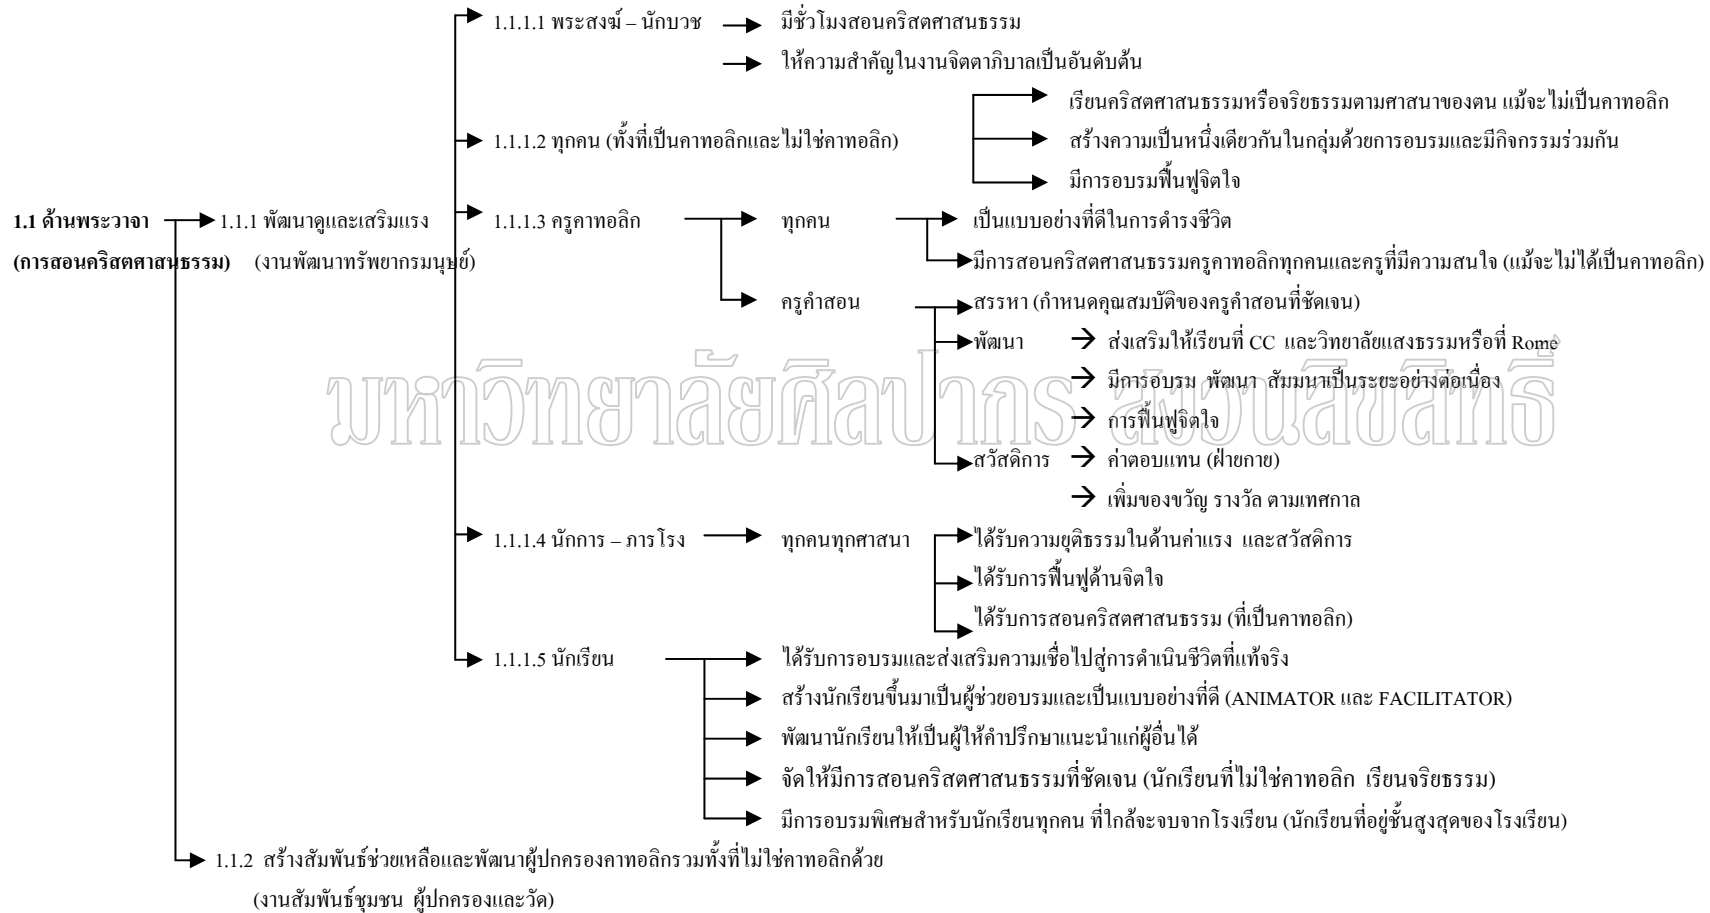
1.1 ด้านพระวาจา (การสอนคริสตศาสนธรรม)

1.1.1 พัฒนาดูและเสริมแรง (งานพัฒนาทรัพยากรมนุษย์)

1.1.1.1 พระสงฆ์ – นักบวช
มีชั่วโมงสอนคริสตศาสนธรรม
ให้ความสำคัญในงานจิตตาภิบาลเป็นอันดับต้น

1.1.1.2 ทุกคน (ทั้งที่เป็นคาทอลิกและไม่ใช่คาทอลิก)
เรียนคริสตศาสนธรรมหรือจริยธรรมตามศาสนาของตน แม้จะไม่เป็นคาทอลิก
สร้างความเป็นหนึ่งเดียวกันในกลุ่มด้วยการอบรมและมีกิจกรรมร่วมกัน
มีการอบรมฟื้นฟูจิตใจ

1.1.1.3 ครูคาทอลิก
ทุกคน
เป็นแบบอย่างที่ดีในการดำรงชีวิต
มีการสอนคริสตศาสนธรรมครูคาทอลิกทุกคนและครูที่มีความสนใจ (แม้จะไม่ได้เป็นคาทอลิก)
ครูคำสอน
สรรหา (กำหนดคุณสมบัติของครูคำสอนที่ชัดเจน)
พัฒนา
ส่งเสริมให้เรียนที่ CC และวิทยาลัยแสงธรรมหรือที่ Rome
มีการอบรม พัฒนา สัมมนาเป็นระยะอย่างต่อเนื่อง
การฟื้นฟูจิตใจ
สวัสดิการ
ค่าตอบแทน (ฝ่ายกาย)
เพิ่มของขวัญ รางวัล ตามเทศกาล

มหาวิทยาลัยศิลปากร สงวนลิขสิทธิ์

1.1.1.4 นักการ – ภารโรง
ทุกคนทุกศาสนา
ได้รับความยุติธรรมในด้านค่าแรง และสวัสดิการ
ได้รับการฟื้นฟูด้านจิตใจ
ได้รับการสอนคริสตศาสนธรรม (ที่เป็นคาทอลิก)

1.1.1.5 นักเรียน
ได้รับการอบรมและส่งเสริมความเชื่อไปสู่การดำเนินชีวิตที่แท้จริง
สร้างนักเรียนขึ้นมาเป็นผู้ช่วยอบรมและเป็นแบบอย่างที่ดี (ANIMATOR และ FACILITATOR)
พัฒนานักเรียนให้เป็นผู้ให้คำปรึกษาแนะนำแก่ผู้อื่นได้
จัดให้มีการสอนคริสตศาสนธรรมที่ชัดเจน (นักเรียนที่ไม่ใช่คาทอลิก เรียนจริยธรรม)
มีการอบรมพิเศษสำหรับนักเรียนทุกคน ที่ใกล้จะจบจากโรงเรียน (นักเรียนที่อยู่ชั้นสูงสุดของโรงเรียน)

1.1.2 สร้างสัมพันธ์ช่วยเหลือและพัฒนาผู้ปกครองคาทอลิกรวมทั้งที่ไม่ใช่คาทอลิกด้วย (งานสัมพันธ์ชุมชน ผู้ปกครองและวัด)